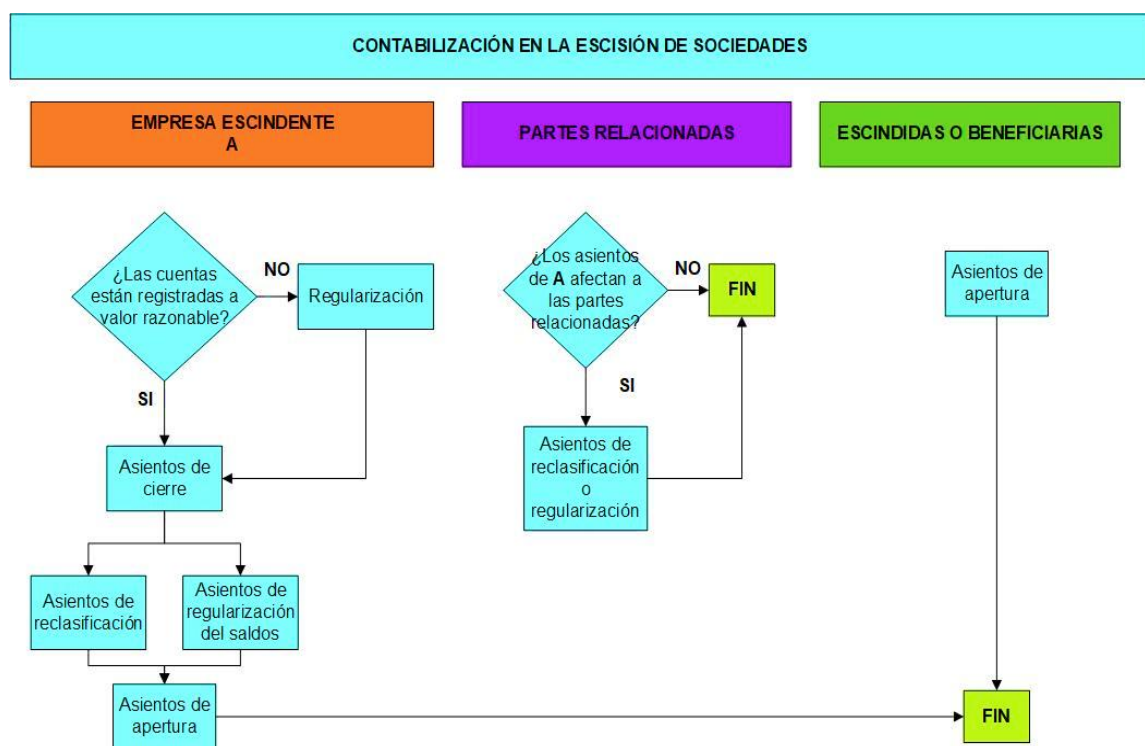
CONTABILIZACIÓN EN LA ESCISIÓN DE SOCIEDADES

EMPRESA ESCINDENTE
A

PARTES RELACIONADAS

ESCINDIDAS O BENEFICIARIAS

¿Las cuentas están registradas a valor razonable?

NO

Regularización

SI

Asientos de cierre

Asientos de reclasificación

Asientos de regularización del saldos

Asientos de apertura

¿Los asientos de **A** afectan a las partes relacionadas?

NO

FIN

SI

Asientos de reclasificación o regularización

Asientos de apertura

FIN